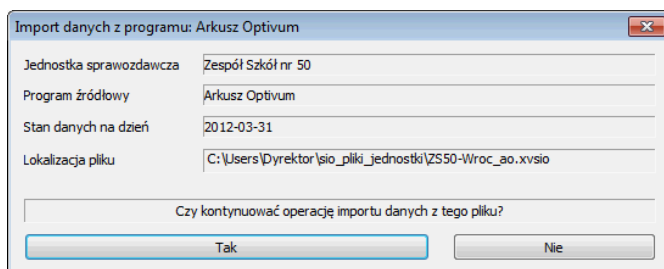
Import danych z programu: Arkusz Optivum

Jednostka sprawozdawcza
Zespół Szkół nr 50

Program źródłowy
Arkusz Optivum

Stan danych na dzień
2012-03-31

Lokalizacja pliku
C:\Users\Dyrektor\sio_pliki_jednostki\ZS50-Wroc_ao.xvsio

Czy kontynuować operację importu danych z tego pliku?

Tak

Nie